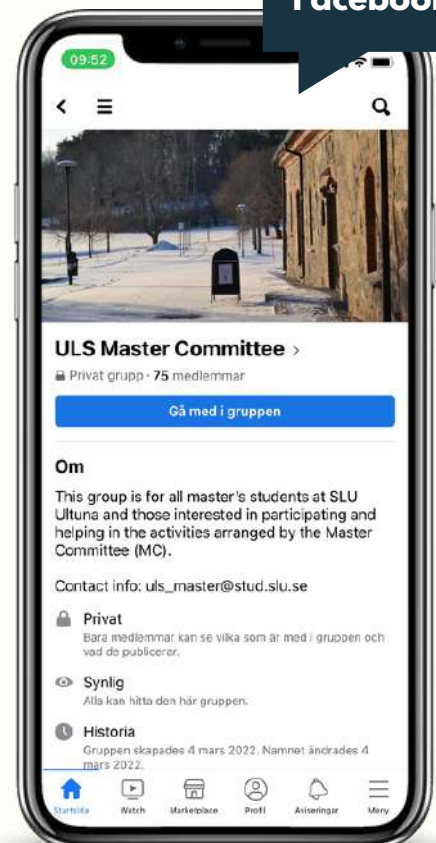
Faceboo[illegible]

09:52

ULS Master Committee >

Privat grupp · 75 medlemmar

Gå med i gruppen

Om

This group is for all master's students at SLU Ultuna and those interested in participating and helping in the activities arranged by the Master Committee (MC).

Contact info: uls_master@stud.slu.se

Privat
Bara medlemmar kan se vilka som är med i gruppen och vad de publicerar.

Synlig
Alla kan hitta den här gruppen.

Historia
Gruppen skapades 4 mars 2022. Namnet ändrades 4 mars 2022.

Startsida Watch Marketplace Profil Aviseringar Meny